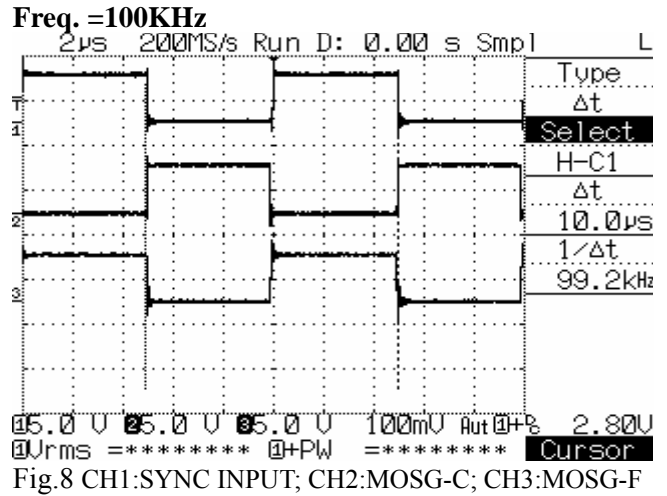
Freq. =100KHz

2μs 200MS/s Run D: 0.00 s Smpl L

Type
Δt
Select
H-C1
Δt
10.0μs
1/Δt
99.2kHz

T
1
2
3

1 5.0 V 2 5.0 V 3 5.0 V 100mV Aut 1+ 2.80V
1 Vrms =******** 1+PW =******** Cursor

Fig.8 CH1:SYNC INPUT; CH2:MOSG-C; CH3:MOSG-F